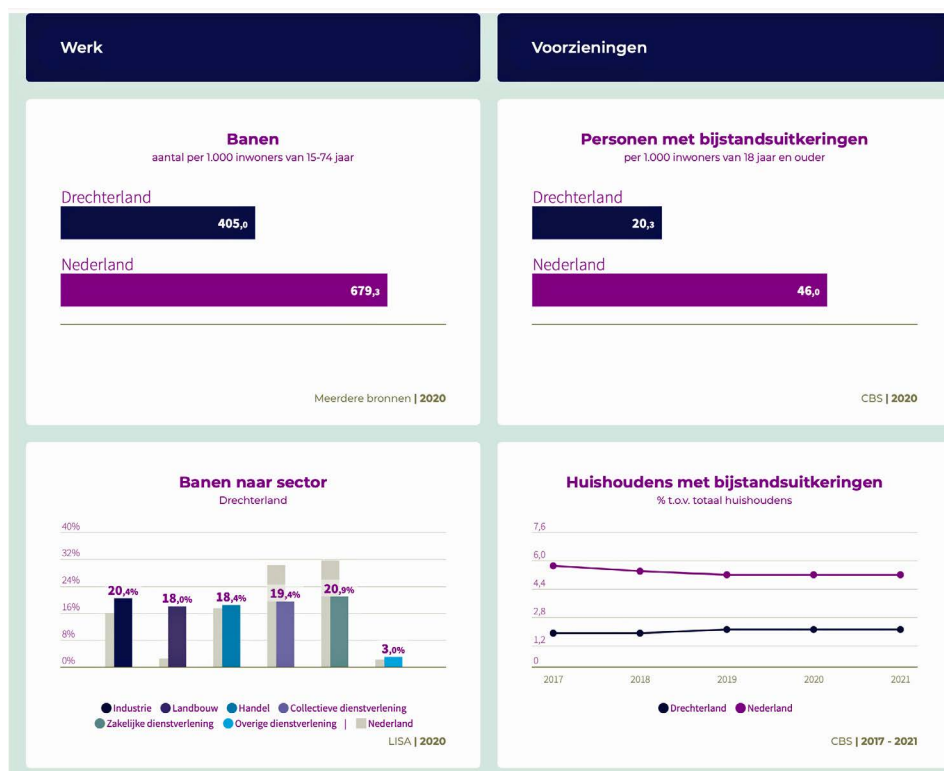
Werk

Voorzieningen

Banen
aantal per 1.000 inwoners van 15-74 jaar

Drechterland
405,0

Nederland
679,3

Meerdere bronnen | 2020

Personen met bijstandsuitkeringen
per 1.000 inwoners van 18 jaar en ouder

Drechterland
20,3

Nederland
46,0

CBS | 2020

Banen naar sector
Drechterland

40%
32%
24%
16%
8%
0%

20,4%
18,0%
18,4%
19,4%
20,9%
3,0%

Industrie
Landbouw
Handel
Collectieve dienstverlening
Zakelijke dienstverlening
Overige dienstverlening
|
Nederland

LISA | 2020

Huishoudens met bijstandsuitkeringen
% t.o.v. totaal huishoudens

7,6
6,0
4,4
2,8
1,2
0

2017
2018
2019
2020
2021

Drechterland
Nederland

CBS | 2017 - 2021